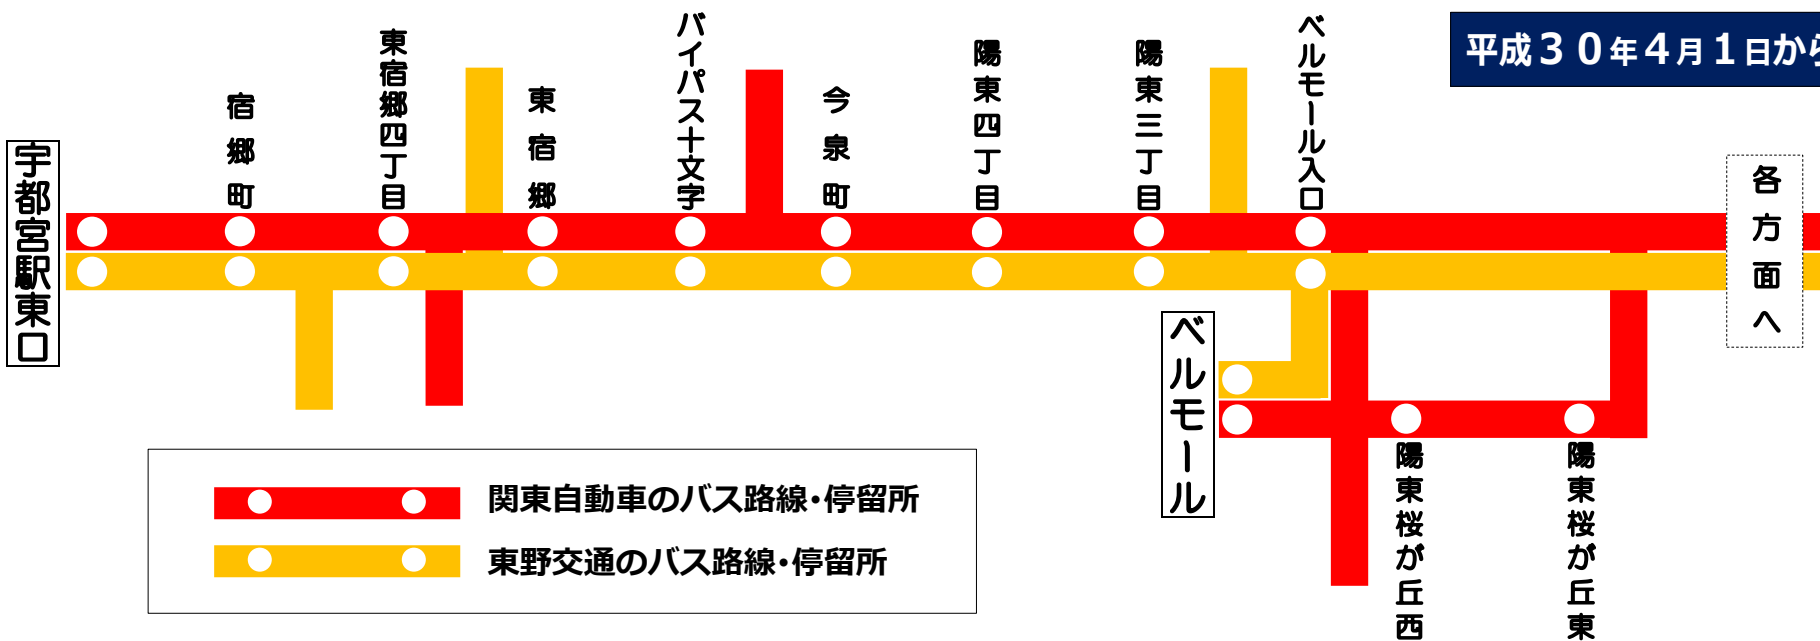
平成３０年４月１日から

宇都宮駅東口

宿郷町

東宿郷四丁目

東宿郷

バイパス十文字

今泉町

陽東四丁目

陽東三丁目

ベルモール入口

各方面へ

ベルモール

陽東桜が丘西

陽東桜が丘東

関東自動車のバス路線・停留所

東野交通のバス路線・停留所